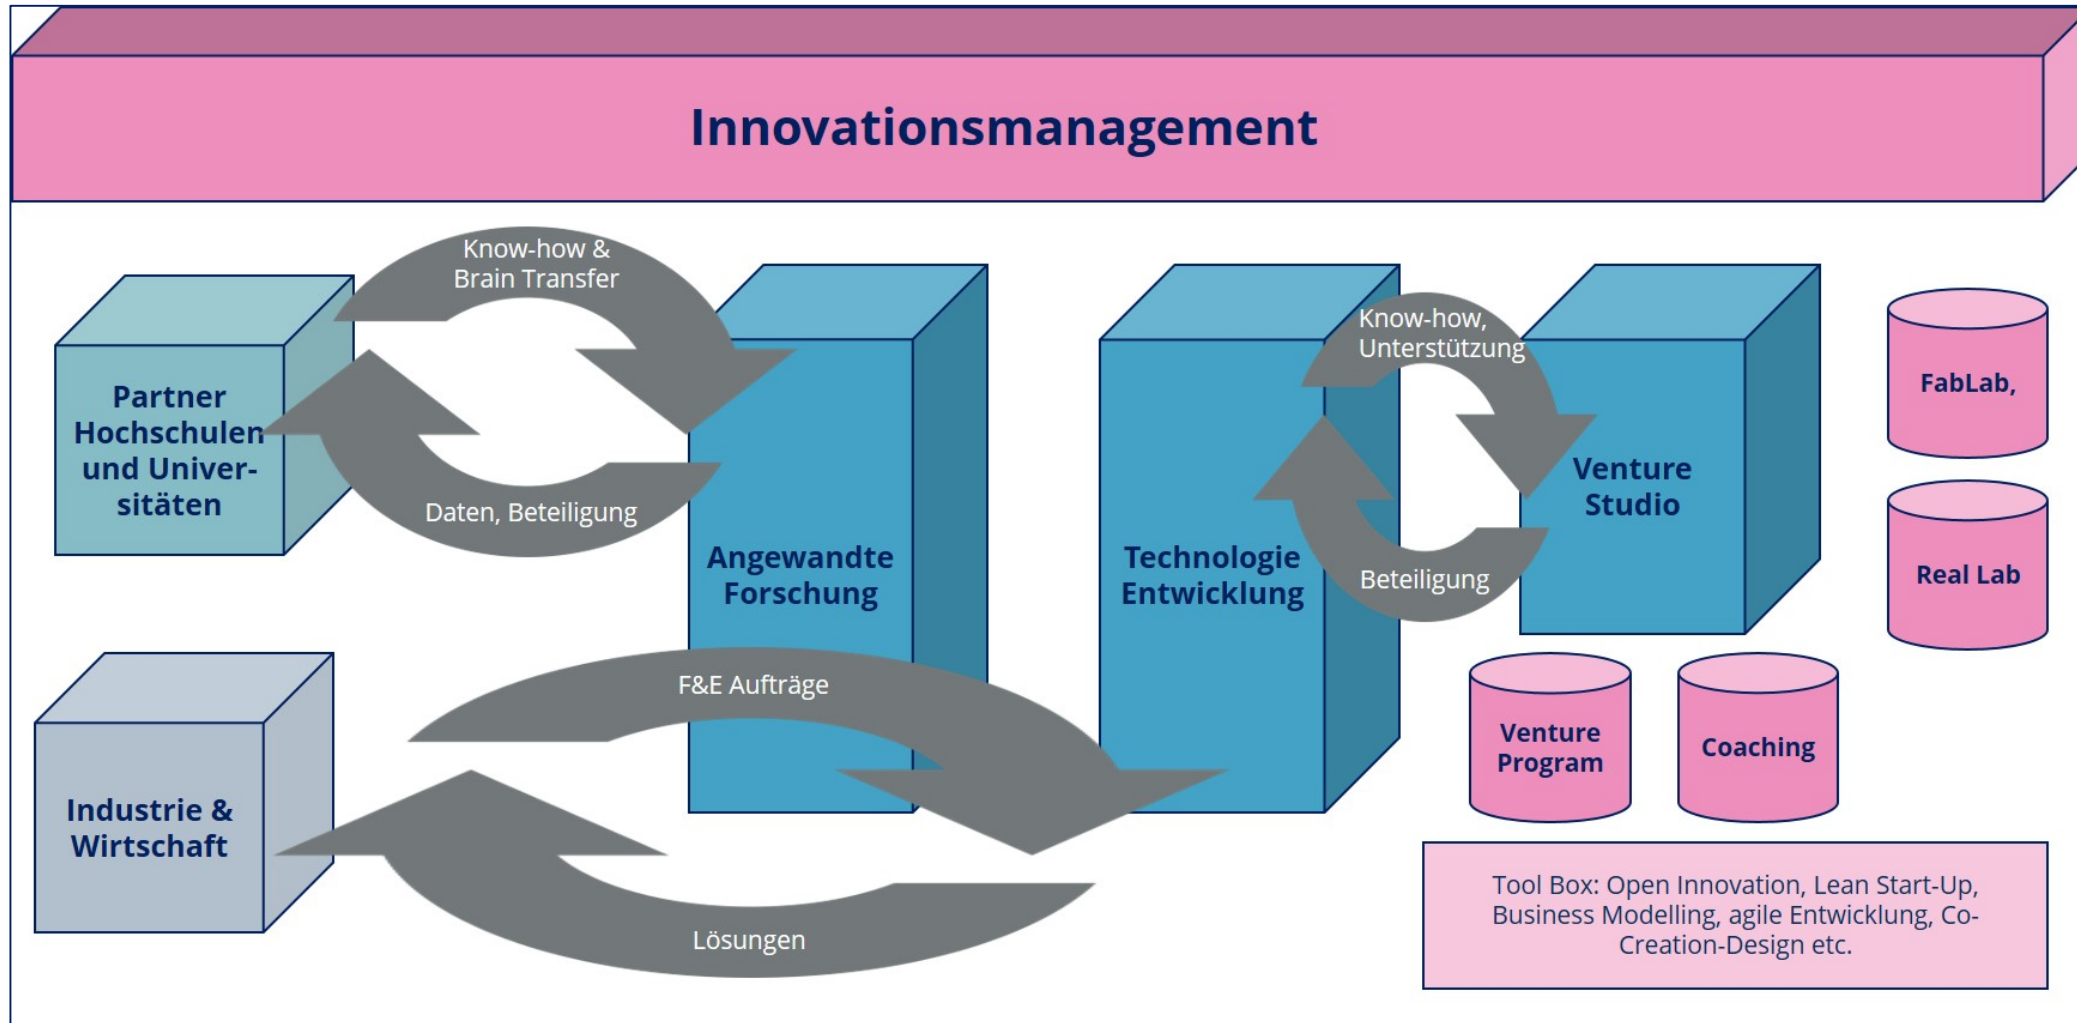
Innovationsmanagement

Know-how & Brain Transfer

Partner Hochschulen und Universitäten

Daten, Beteiligung

Angewandte Forschung

Technologie Entwicklung

Know-how, Unterstützung

Beteiligung

Venture Studio

FabLab,

Real Lab

Industrie & Wirtschaft

F&E Aufträge

Lösungen

Venture Program

Coaching

Tool Box: Open Innovation, Lean Start-Up, Business Modelling, agile Entwicklung, Co-Creation-Design etc.